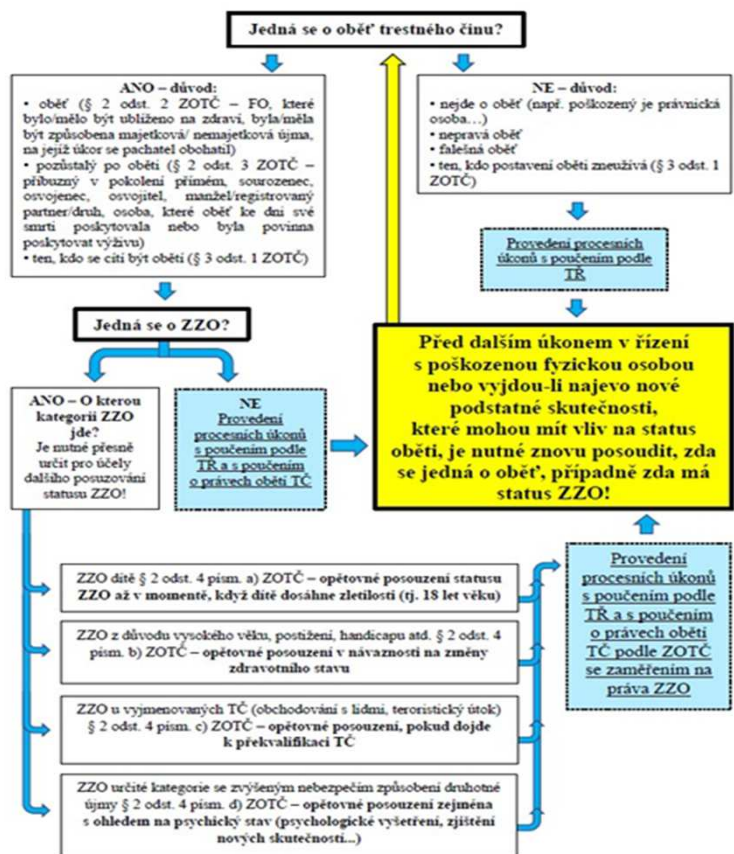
Jedná se o oběť trestného činu?

ANO – důvod:
• oběť (§ 2 odst. 2 ZOTČ – FO, které bylo/mělo být ublíženo na zdraví, byla/měla být způsobena majetková/ nemajetková újma, na jejíž úkor se pachatel obohatil)
• pozůstalý po oběti (§ 2 odst. 3 ZOTČ – příbuzný v pokolení přímém, sourozenec, osvojenec, osvojitel, manžel/registrovaný partner/druh, osoba, které oběť ke dni své smrti poskytovala nebo byla povinna poskytovat výživu)
• ten, kdo se cítí být obětí (§ 3 odst. 1 ZOTČ)

NE – důvod:
• nejde o oběť (např. poškozený je právnická osoba…)
• nepravá oběť
• falešná oběť
• ten, kdo postavení oběti zneužívá (§ 3 odst. 1 ZOTČ)

Provedení procesních úkonů s poučením podle TŘ

Jedná se o ZZO?

ANO – O kterou kategorii ZZO jde?
Je nutné přesně určit pro účely dalšího posuzování statusu ZZO!

NE
Provedení procesních úkonů s poučením podle TŘ a s poučením o právech oběti TČ

Před dalším úkonem v řízení s poškozenou fyzickou osobou nebo vyjdou-li najevo nové podstatné skutečnosti, které mohou mít vliv na status oběti, je nutné znovu posoudit, zda se jedná o oběť, případně zda má status ZZO!

ZZO dítě § 2 odst. 4 písm. a) ZOTČ – opětovné posouzení statusu ZZO až v momentě, když dítě dosáhne zletilosti (tj. 18 let věku)

ZZO z důvodu vysokého věku, postižení, handicapu atd. § 2 odst. 4 písm. b) ZOTČ – opětovné posouzení v návaznosti na změny zdravotního stavu

ZZO u vyjmenovaných TČ (obchodování s lidmi, teroristický útok) § 2 odst. 4 písm. c) ZOTČ – opětovné posouzení, pokud dojde k překvalifikaci TČ

ZZO určité kategorie se zvýšeným nebezpečím způsobení druhotné újmy § 2 odst. 4 písm. d) ZOTČ – opětovné posouzení zejména s ohledem na psychický stav (psychologické vyšetření, zjištění nových skutečností...)

Provedení procesních úkonů s poučením podle TŘ a s poučením o právech oběti TČ podle ZOTČ se zaměřením na práva ZZO